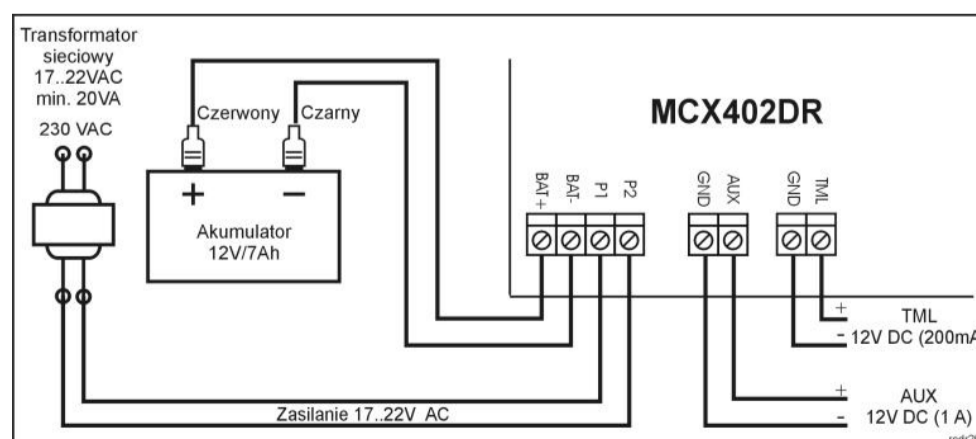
Transformator sieciowy 17..22VAC min. 20VA

230 VAC

Czerwony

Czarny

+

−

Akumulator 12V/7Ah

MCX402DR

BAT+

BAT-

P1

P2

GND

AUX

GND

TML

+

TML

- 12V DC (200m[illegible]

+

AUX

- 12V DC (1 A)

Zasilanie 17..22V AC